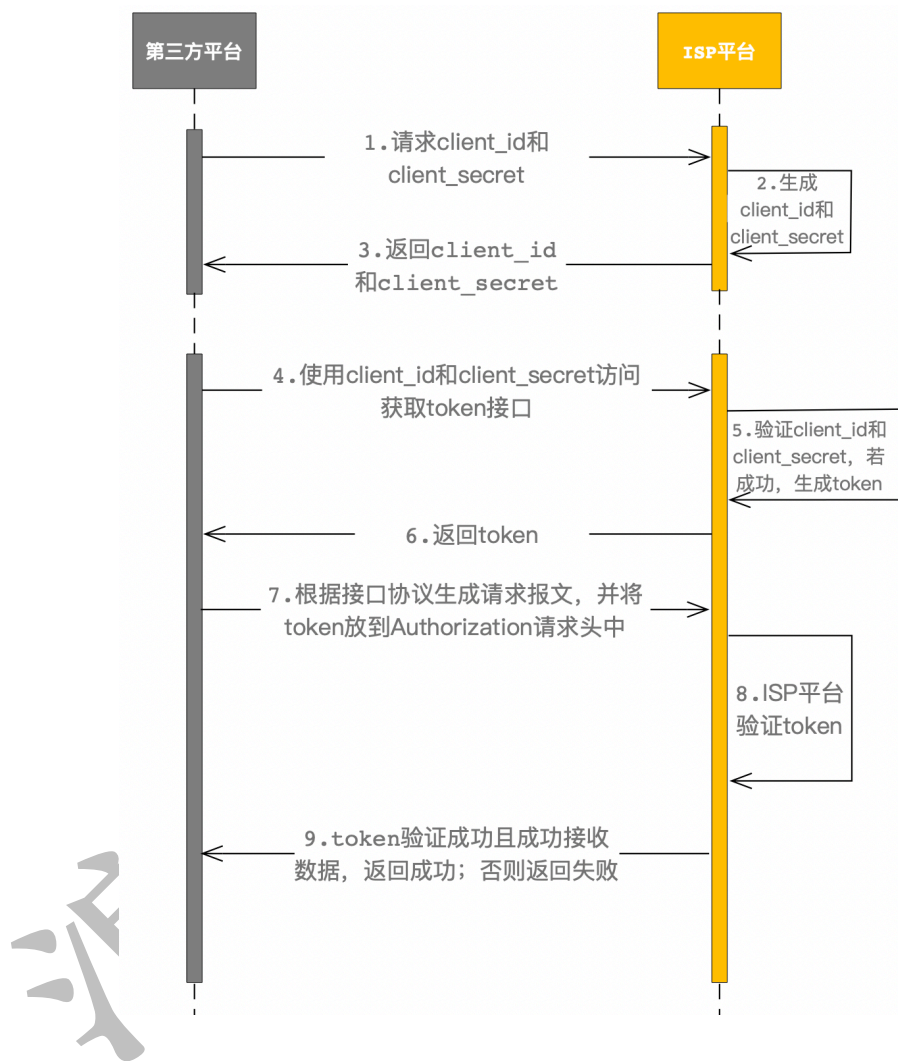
第三方平台

ISP平台

1.请求client_id和client_secret

2.生成client_id和client_secret

3.返回client_id和client_secret

4.使用client_id和client_secret访问获取token接口

5.验证client_id和client_secret，若成功，生成token

6.返回token

7.根据接口协议生成请求报文，并将token放到Authorization请求头中

8.ISP平台验证token

9.token验证成功且成功接收数据，返回成功；否则返回失败